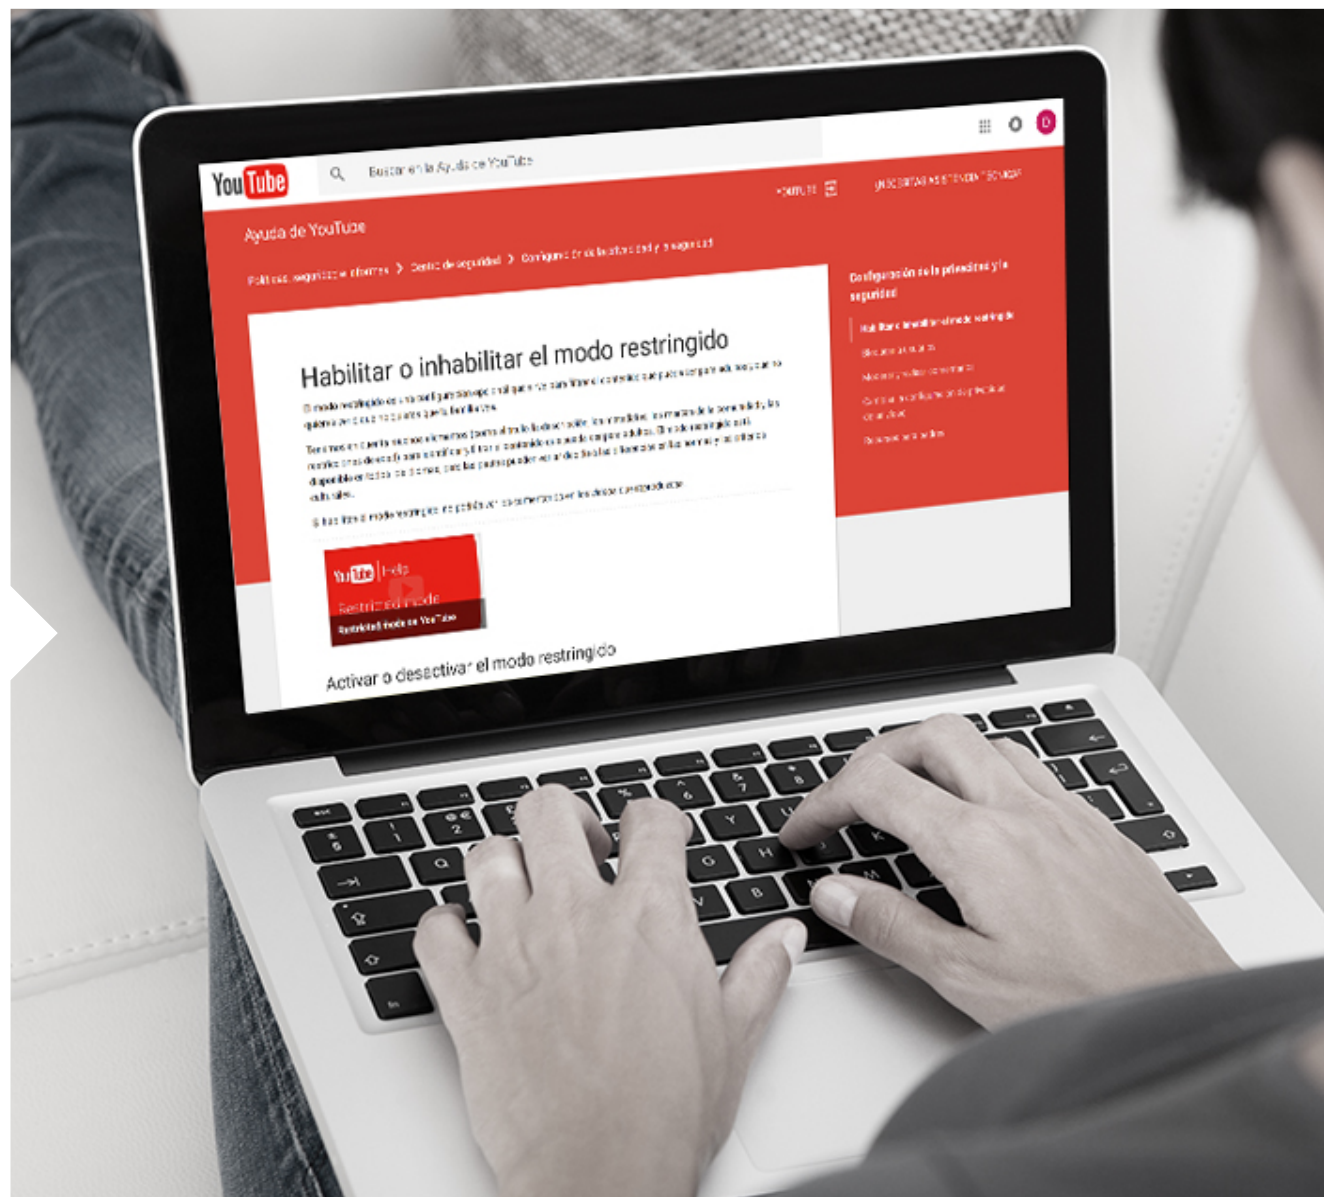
YouTube

Buscar en la Ayuda de YouTube

Ayuda de YouTube

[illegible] > Centro de seguridad > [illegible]

Habilitar o inhabilitar el modo restringido

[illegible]

Configuración de la privacidad y la seguridad

YouTube Help

Restricted mode

Activar o desactivar el modo restringido